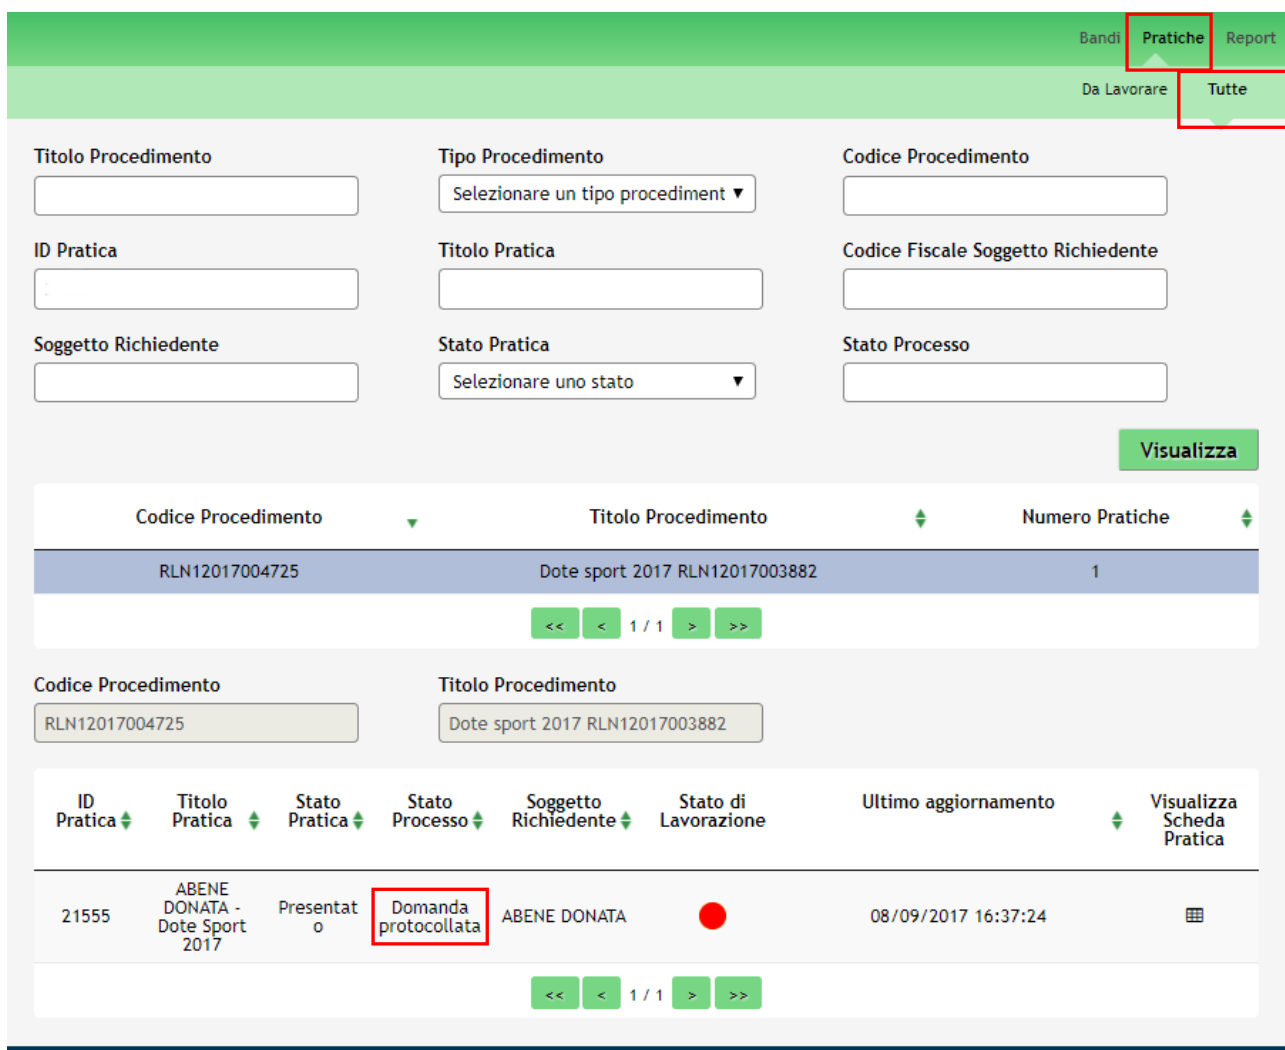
Bandi Pratiche Report

Da Lavorare Tutte

Titolo Procedimento

Tipo Procedimento

Selezionare un tipo procediment ▼

Codice Procedimento

ID Pratica

Titolo Pratica

Codice Fiscale Soggetto Richiedente

Soggetto Richiedente

Stato Pratica

Selezionare uno stato ▼

Stato Processo

Visualizza

| Codice Procedimento | Titolo Procedimento | Numero Pratiche |
|---|---|---|
| RLN12017004725 | Dote sport 2017 RLN12017003882 | 1 |

<< < 1 / 1 > >>

Codice Procedimento

RLN12017004725

Titolo Procedimento

Dote sport 2017 RLN12017003882

| ID Pratica | Titolo Pratica | Stato Pratica | Stato Processo | Soggetto Richiedente | Stato di Lavorazione | Ultimo aggiornamento | Visualizza Scheda Pratica |
|---|---|---|---|---|---|---|---|
| 21555 | ABENE DONATA - Dote Sport 2017 | Presentato | Domanda protocollata | ABENE DONATA | | 08/09/2017 16:37:24 | |

<< < 1 / 1 > >>